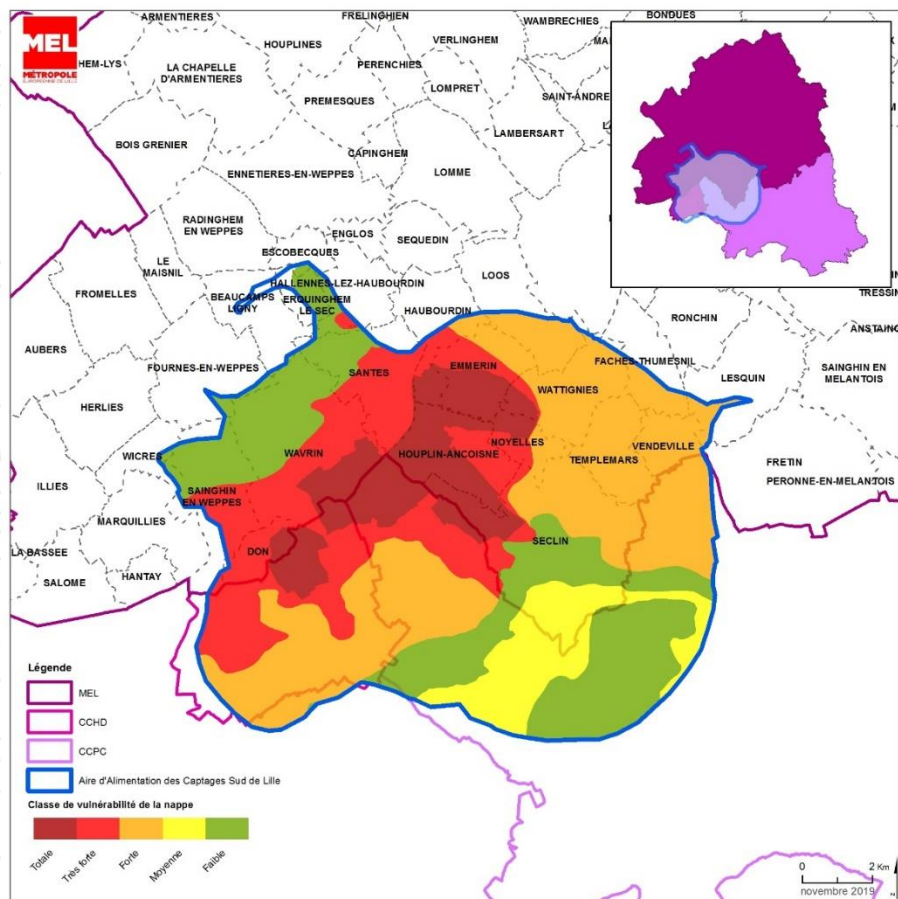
MEL
MÉTROPOLE
EUROPÉENNE DE LILLE

ARMENTIERES
FRELINGHIEN
WAMBRECHIES
BONDUES
HEM-LYS
HOUPLINES
VERLINGHEM
MA
LA CHAPELLE D'ARMENTIERES
PERENCHIES
LOMPRET
SAINT-ANDRE
PREMESQUES
LAMBERSART
BOIS GRENIER
CAPINGHEM
ENNETIERES-EN-WEPPES
LOMME
RADINGHEM EN WEPPES
ENGLOS
SEQUEDIN
ESCOBECQUES
LE MAISNIL
HALLENNES-LEZ-HAUBOURDIN
LOOS
FROMELLES
BEAUCAMPS LIGNY
ERQUINGHEM LE SEC
HAUBOURDIN
TRESSIN
RONCHIN
ANSTAING
AUBERS
FOURNES-EN-WEPPES
SANTES
EMMERIN
FACHES-THUMESNIL
SAINGHIN EN MELANTOIS
WATTIGNIES
LESQUIN
HERLIES
NOYELLES
VENDEVILLE
WICRES
WAVRIN
HOUPLIN-ANCOISNE
TEMPLEMARS
FRETIN
ILLIES
SAINGHIN EN WEPPES
PERONNE-EN-MELANTOIS
MARQUILLIES
SECLIN
LA BASSEE
DON
SALOME
HANTAY

Légende
MEL
CCHD
CCPC
Aire d'Alimentation des Captages Sud de Lille
Classe de vulnérabilité de la nappe
Totale
Très forte
Forte
Moyenne
Faible

0
2 Km
novembre 2019